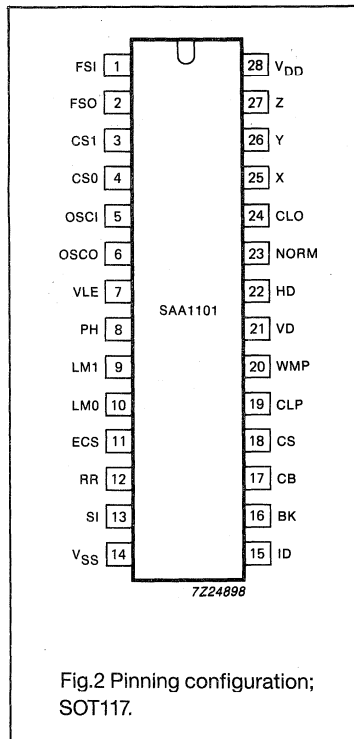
FSI 1
FSO 2
CS1 3
CS0 4
OSCI 5
OSCO 6
VLE 7
PH 8
LM1 9
LM0 10
ECS 11
RR 12
SI 13
$V_{SS}$ 14

28 $V_{DD}$
27 Z
26 Y
25 X
24 CLO
23 NORM
22 HD
21 VD
20 WMP
19 CLP
18 CS
17 CB
16 BK
15 ID

SAA1101

7Z24898

Fig.2 Pinning configuration; SOT117.